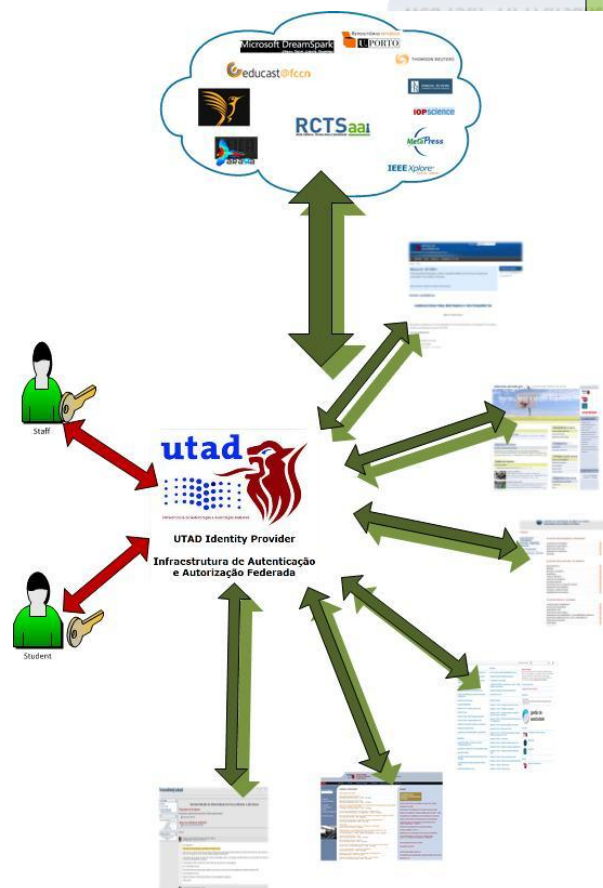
Microsoft DreamSpark

U.PORTO

educast@fccn

THOMSON REUTERS

RCTSaai

IOPscience

MetaPress

IEEE Xplore

Staff

Student

utad

UTAD Identity Provider

Infraestrutura de Autenticação e Autorização Federada